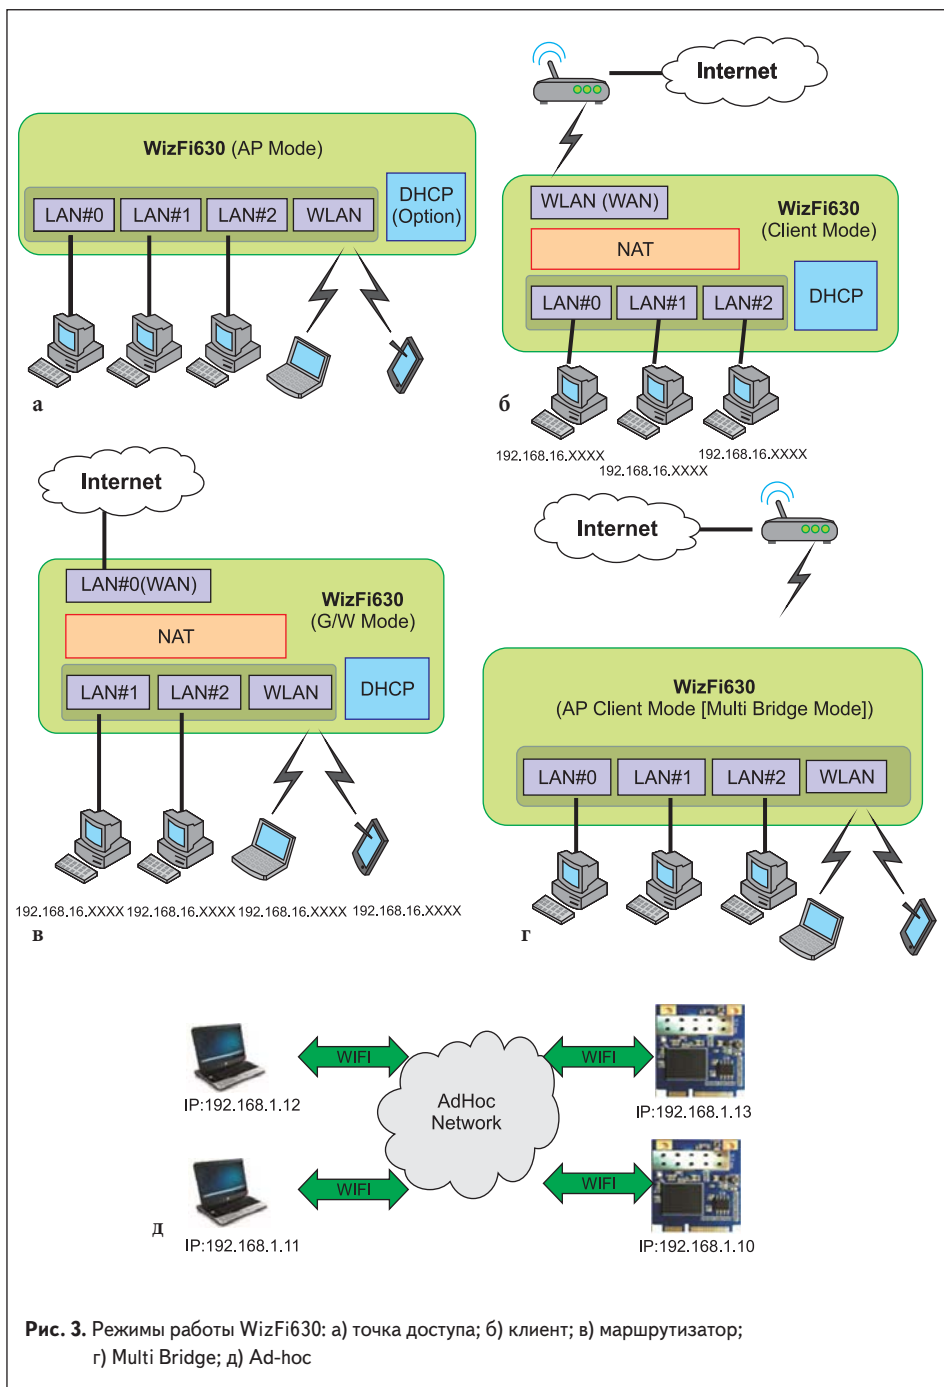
WizFi630 (AP Mode)

LAN#0 LAN#1 LAN#2 WLAN

DHCP (Option)

а

Internet

WLAN (WAN)

WizFi630 (Client Mode)

NAT

LAN#0 LAN#1 LAN#2

DHCP

б

192.168.16.XXXX 192.168.16.XXXX 192.168.16.XXXX

Internet

LAN#0(WAN)

WizFi630 (G/W Mode)

NAT

LAN#1 LAN#2 WLAN

DHCP

192.168.16.XXXX 192.168.16.XXXX 192.168.16.XXXX 192.168.16.XXXX

в

Internet

WizFi630 (AP Client Mode [Multi Bridge Mode])

LAN#0 LAN#1 LAN#2 WLAN

г

WIFI

WIFI

AdHoc Network

IP:192.168.1.12

IP:192.168.1.13

WIFI

WIFI

д

IP:192.168.1.11

IP:192.168.1.10

Рис. 3. Режимы работы WizFi630: а) точка доступа; б) клиент; в) маршрутизатор; г) Multi Bridge; д) Ad-hoc